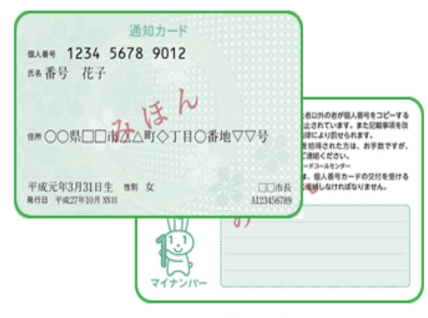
通知カード

個人番号 1234 5678 9012

氏名 番号 花子

みほん

住所 ○○県□□市△△町◇丁目○番地▽▽号

平成元年3月31日生 性別 女

発行日 平成27年10月 XX日

□□市長

A123456789

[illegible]以外の者が個人番号をコピーする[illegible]止されています。また記載事項を改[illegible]に罰せられます。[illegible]を拾得された方は、お手数ですが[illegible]ご連絡ください。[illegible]ードコールセンター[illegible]す。個人番号カードの交付を受ける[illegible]返納しなければなりません。

マイナンバー